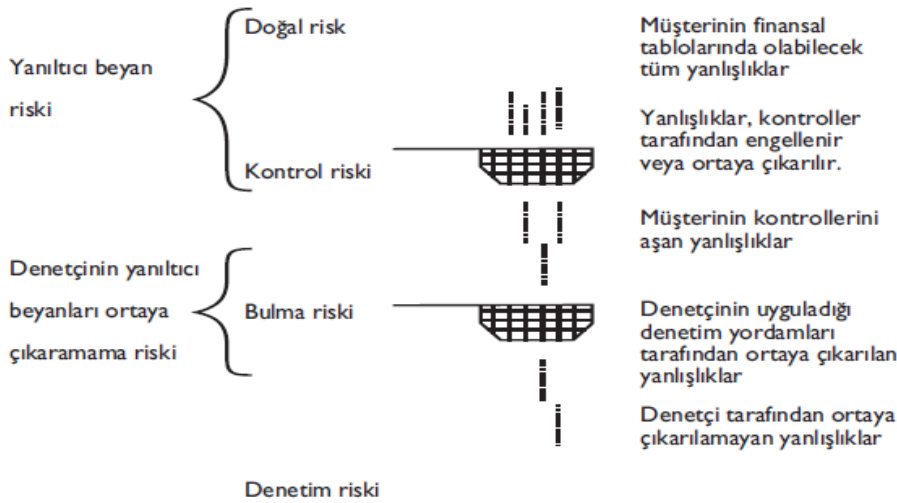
Yanıltıcı beyan riski

Doğal risk

Kontrol riski

Müşterinin finansal tablolarında olabilecek tüm yanlışlıklar

Yanlışlıklar, kontroller tarafından engellenir veya ortaya çıkarılır.

Müşterinin kontrollerini aşan yanlışlıklar

Denetçinin yanıltıcı beyanları ortaya çıkaramama riski

Bulma riski

Denetçinin uyguladığı denetim yordamları tarafından ortaya çıkarılan yanlışlıklar

Denetçi tarafından ortaya çıkarılamayan yanlışlıklar

Denetim riski